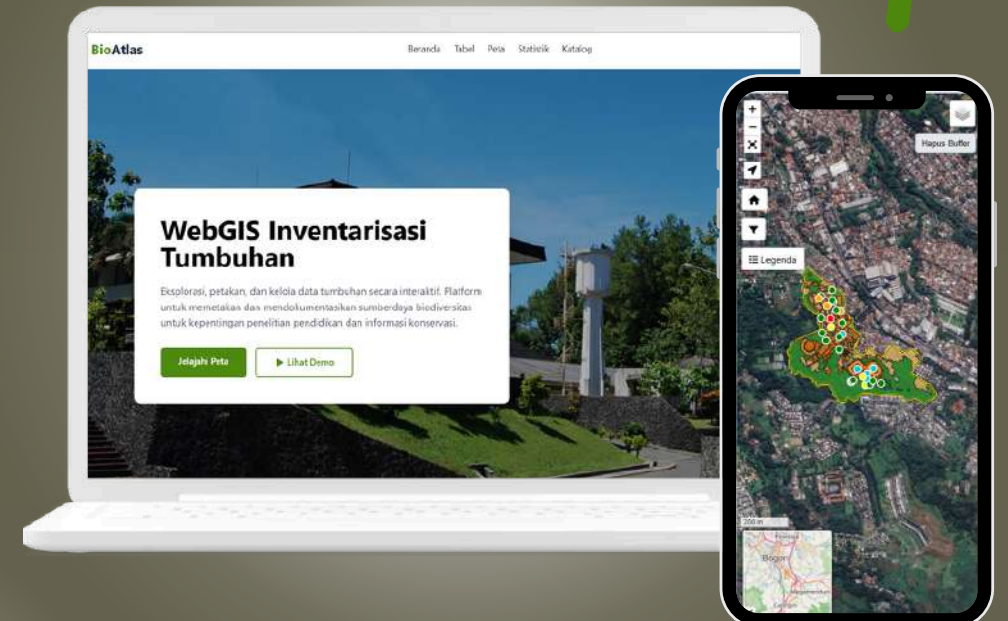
BioAtlas

Beranda Tabel Peta Statistik Katalog

WebGIS Inventarisasi Tumbuhan

Eksplorasi, petakan, dan kelola data tumbuhan secara interaktif. Platform untuk memetakan dan mendokumentasikan sumberdaya biodiversitas untuk kepentingan penelitian pendidikan dan informasi konservasi.

Jelajahi Peta

▶ Lihat Demo

+

−

Hapus Buffer

☰ Legenda

200 m

Bogor